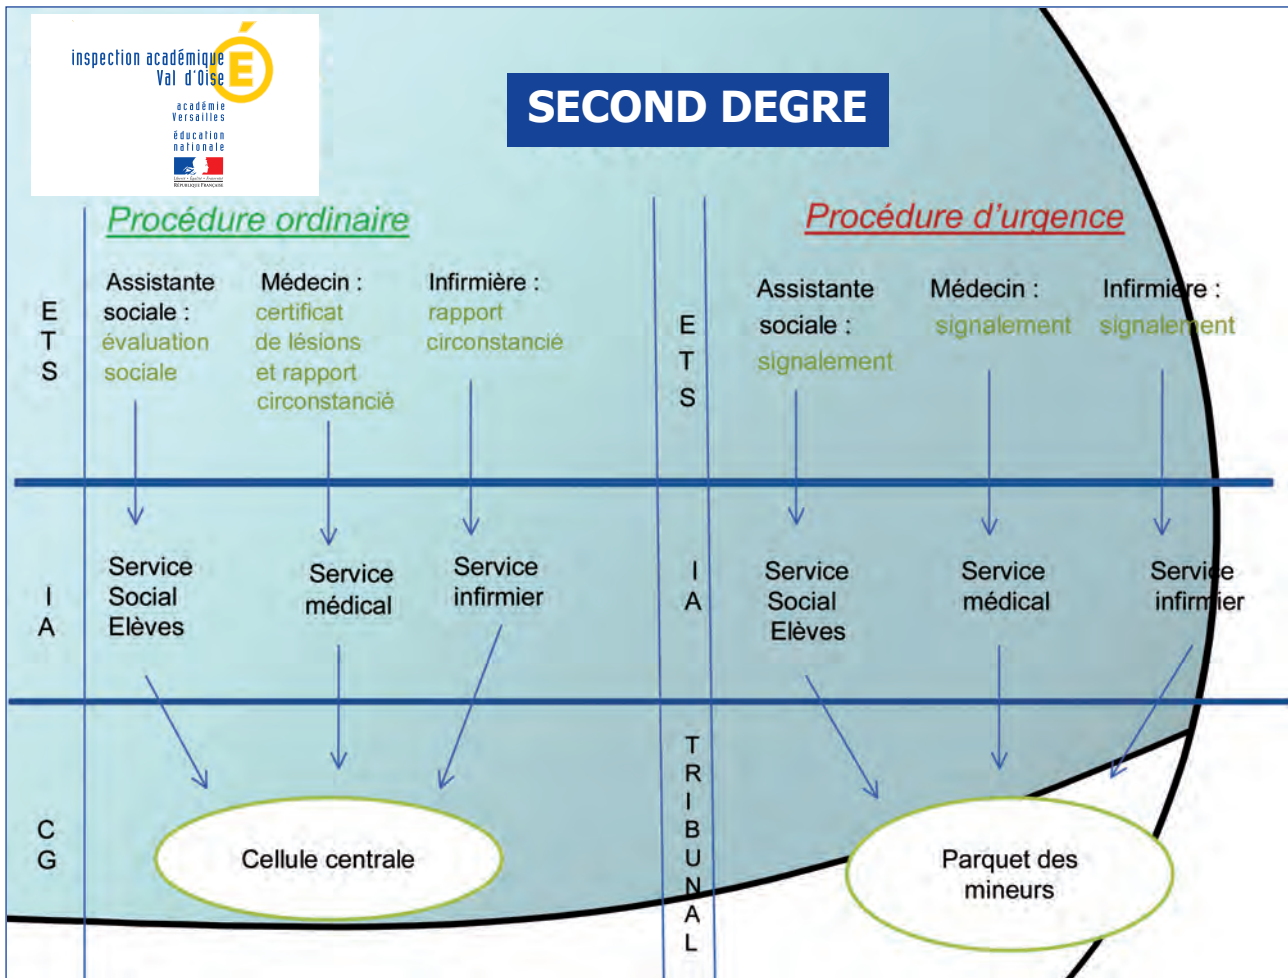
inspection académique Val d'Oise
académie Versailles
éducation nationale

SECOND DEGRE

Procédure ordinaire

ETS

Assistante sociale : évaluation sociale

Médecin : certificat de lésions et rapport circonstancié

Infirmière : rapport circonstancié

IA

Service Social Elèves

Service médical

Service infirmier

CG

Cellule centrale

TRIBUNAL

Procédure d'urgence

ETS

Assistante sociale : signalement

Médecin : signalement

Infirmière : signalement

IA

Service Social Elèves

Service médical

Service infirmier

Parquet des mineurs